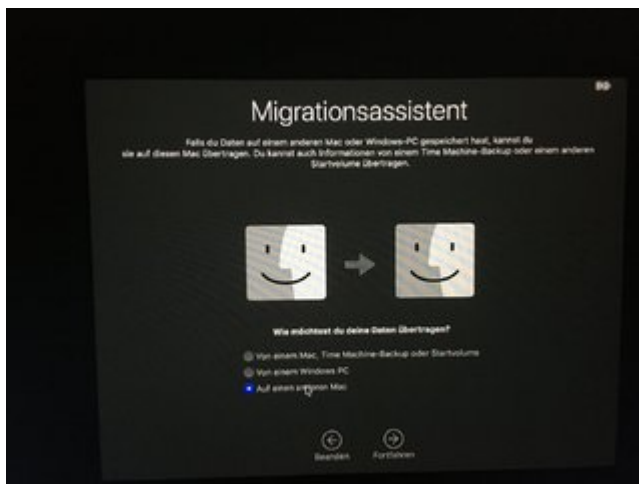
Migrationsassistent

Falls du Daten auf einem anderen Mac oder Windows-PC gespeichert hast, kannst du sie auf diesen Mac übertragen. Du kannst auch Informationen von einem Time Machine-Backup oder einem anderen Startvolume übertragen.

Wie möchtest du deine Daten übertragen?

Von einem Mac, Time Machine-Backup oder Startvolume
Von einem Windows PC
Auf einen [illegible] Mac

Beenden
Fortfahren